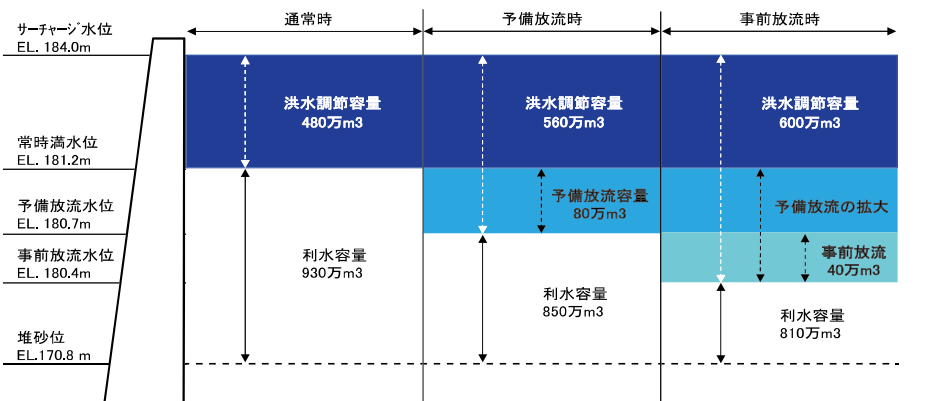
サーチャージ水位
EL. 184.0m

常時満水位
EL. 181.2m

予備放流水位
EL. 180.7m

事前放流水位
EL. 180.4m

堆砂位
EL.170.8 m

通常時

洪水調節容量
480万m3

利水容量
930万m3

予備放流時

洪水調節容量
560万m3

予備放流容量
80万m3

利水容量
850万m3

事前放流時

洪水調節容量
600万m3

予備放流の拡大

事前放流
40万m3

利水容量
810万m3